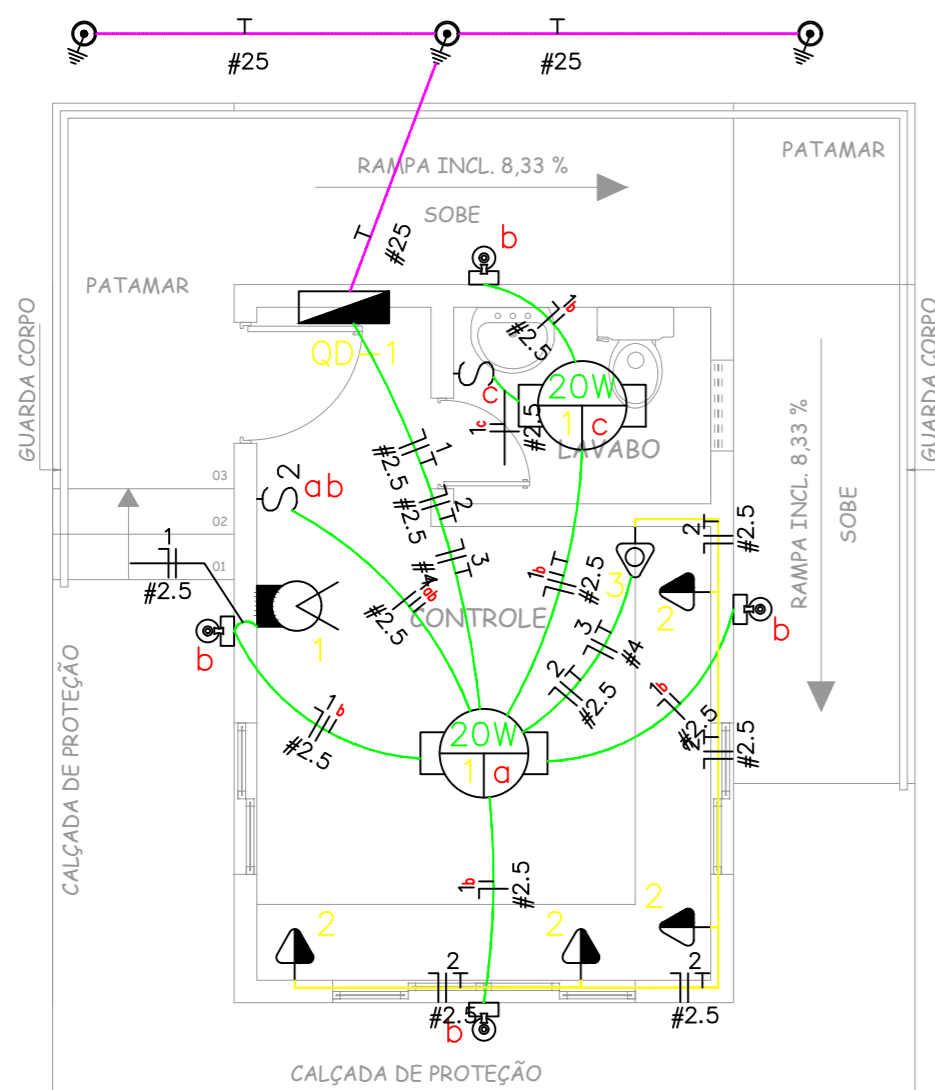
T
#25
T
#25
RAMPA INCL. 8,33 %
PATAMAR
SOBE
T
#25
b
PATAMAR
GUARDA CORPO
GUARDA CORPO
QD-1
1
b
#2.5
S
c
20W
1
c
1c
#2.5
LAVABO
1
#2.5
2
#2.5
RAMPA INCL. 8,33 %
SOBE
2
S
ab
03
02
01
1
#2.5
3
#4
ab
#2.5
CONTROLE
1b
#2.5
3
2
#2.5
b
1
b
3
#4
2
2
#2.5
1b
#2.5
2
#2.5
CALÇADA DE PROTEÇÃO
1b
#2.5
20W
1
a
1b
#2.5
2
2
2
2
2
#2.5
b
2
#2.5
CALÇADA DE PROTEÇÃO